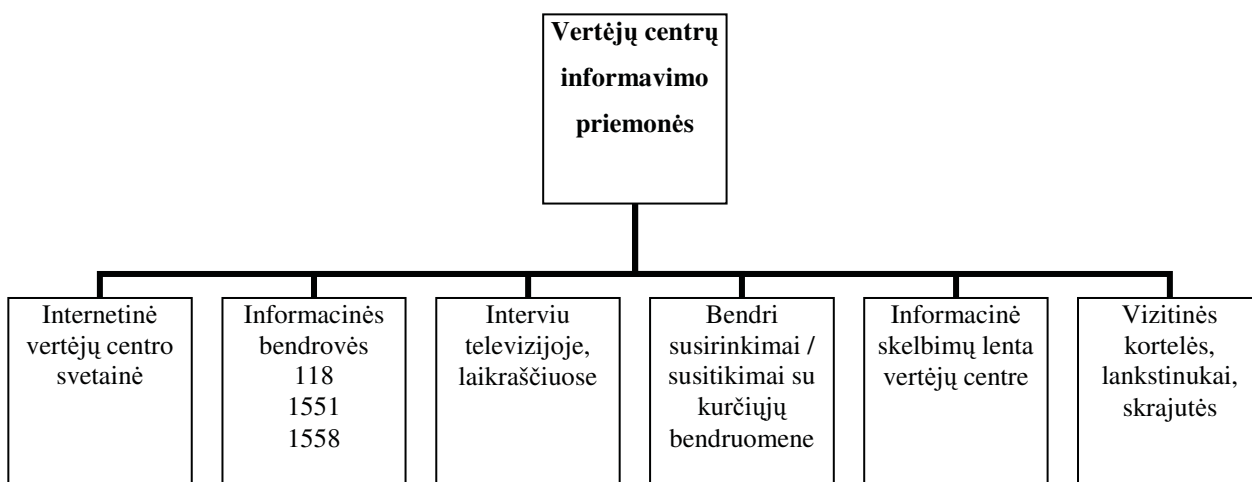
Vertėjų centrų informavimo priemonės

Internetinė vertėjų centro svetainė

Informacinės bendrovės 118 1551 1558

Interviu televizijoje, laikraščiuose

Bendri susirinkimai / susitikimai su kurčiųjų bendruomene

Informacinė skelbimų lenta vertėjų centre

Vizitinės kortelės, lankstinukai, skrajutės